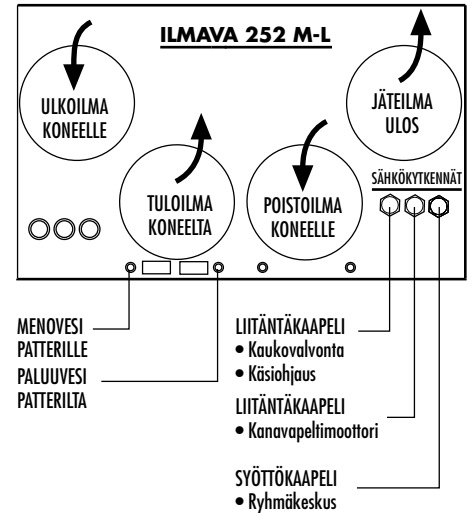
ILMAVA 252 M-L

ULKOILMA
KONEELLE

JÄTEILMA
ULOS

TULOILMA
KONEELTA

POISTOILMA
KONEELLE

SÄHKÖKYTKENNÄT

MENOVESI
PATTERILLE

PALUUVESI
PATTERILTA

LIITÄNTÄKAAPELI
• Kaukovalvonta
• Käsiohjaus

LIITÄNTÄKAAPELI
• Kanavapeltimoottori

SYÖTTÖKAAPELI
• Ryhmäkeskus